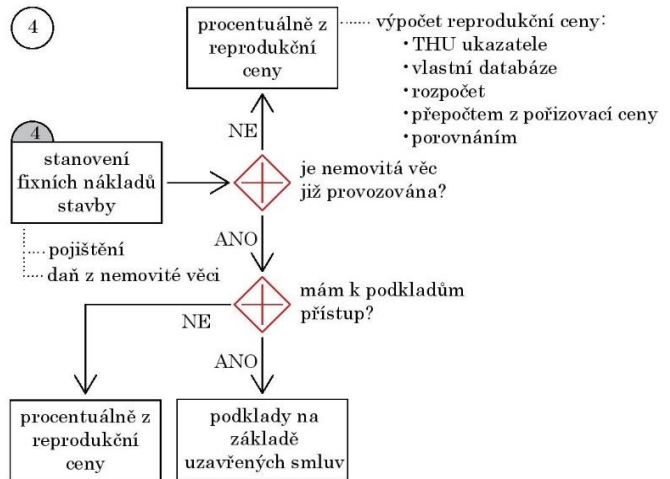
4

procentuálně z reprodukční ceny

výpočet reprodukční ceny:
• THU ukazatele
• vlastní databáze
• rozpočet
• přepočtem z pořizovací ceny
• porovnáním

NE

4

stanovení fixních nákladů stavby

je nemovitá věc již provozována?

pojištění
daň z nemovité věci

ANO

mám k podkladům přístup?

NE

ANO

procentuálně z reprodukční ceny

podklady na základě uzavřených smluv